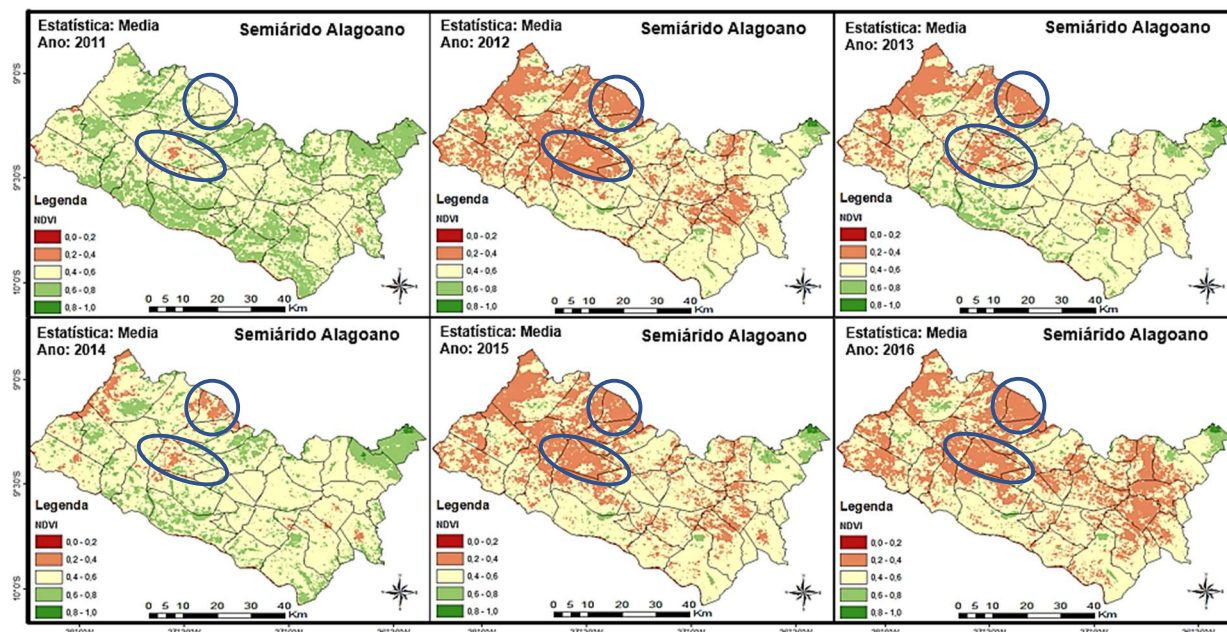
Estatística: Media
Ano: 2011
Semiárido Alagoano
9°0'S
9°30'S
10°0'S
Legenda
NDVI
0,0 - 0,2
0,2 - 0,4
0,4 - 0,6
0,6 - 0,8
0,8 - 1,0
0 5 10 20 30 40 Km

Estatística: Media
Ano: 2012
Semiárido Alagoano
Legenda
NDVI
0,0 - 0,2
0,2 - 0,4
0,4 - 0,6
0,6 - 0,8
0,8 - 1,0
0 5 10 20 30 40 Km

Estatística: Media
Ano: 2013
Semiárido Alagoano
Legenda
NDVI
0,0 - 0,2
0,2 - 0,4
0,4 - 0,6
0,6 - 0,8
0,8 - 1,0
0 5 10 20 30 40 Km

Estatística: Media
Ano: 2014
Semiárido Alagoano
9°0'S
9°30'S
10°0'S
Legenda
NDVI
0,0 - 0,2
0,2 - 0,4
0,4 - 0,6
0,6 - 0,8
0,8 - 1,0
0 5 10 20 30 40 Km

Estatística: Media
Ano: 2015
Semiárido Alagoano
Legenda
NDVI
0,0 - 0,2
0,2 - 0,4
0,4 - 0,6
0,6 - 0,8
0,8 - 1,0
0 5 10 20 30 40 Km

Estatística: Media
Ano: 2016
Semiárido Alagoano
Legenda
NDVI
0,0 - 0,2
0,2 - 0,4
0,4 - 0,6
0,6 - 0,8
0,8 - 1,0
0 5 10 20 30 40 Km
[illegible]